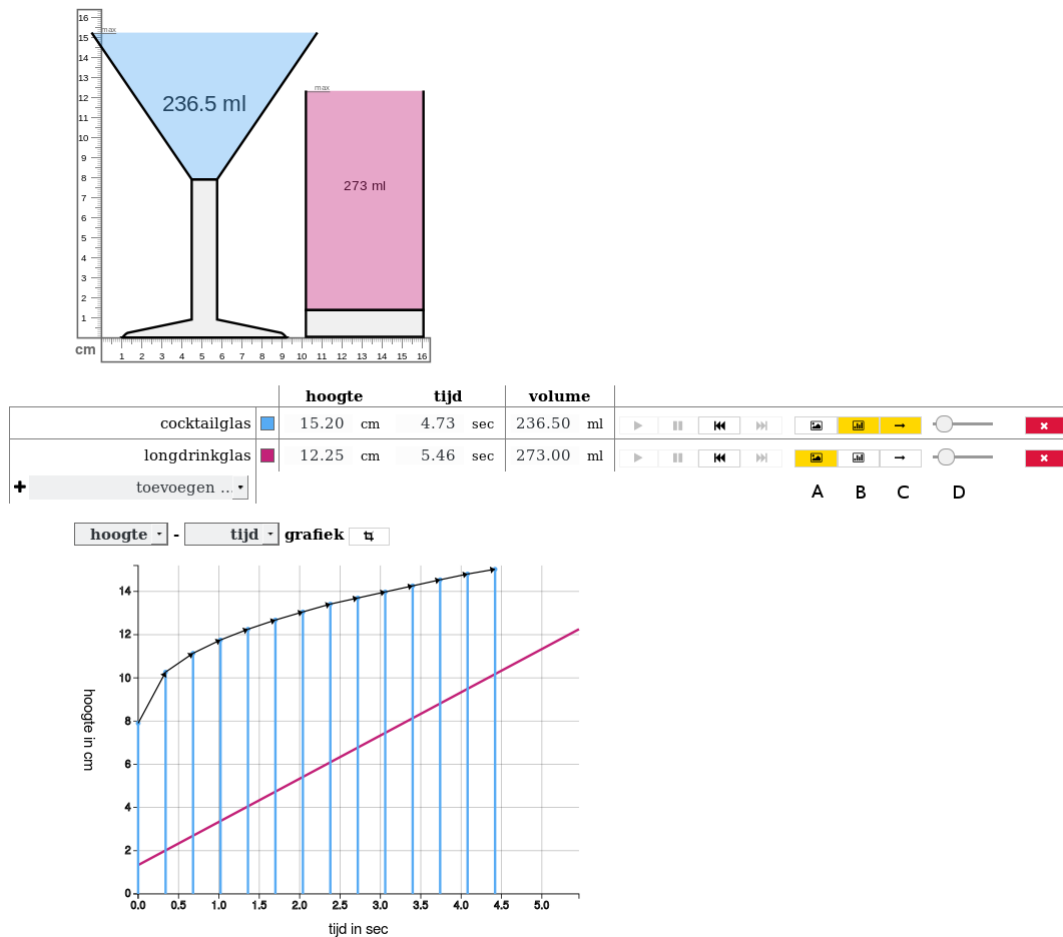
16
15
14
13
12
11
10
9
8
7
6
5
4
3
2
1
max
236.5 ml
max
273 ml
cm 1 2 3 4 5 6 7 8 9 10 11 12 13 14 15 16

| | | hoogte | tijd | volume |
|---|---|---|---|---|
| cocktailglas | | 15.20 cm | 4.73 sec | 236.50 ml |
| longdrinkglas | | 12.25 cm | 5.46 sec | 273.00 ml |

+ toevoegen ...

A B C D

hoogte - tijd grafiek

14
12
10
8
6
4
2
0
hoogte in cm
0.0 0.5 1.0 1.5 2.0 2.5 3.0 3.5 4.0 4.5 5.0
tijd in sec